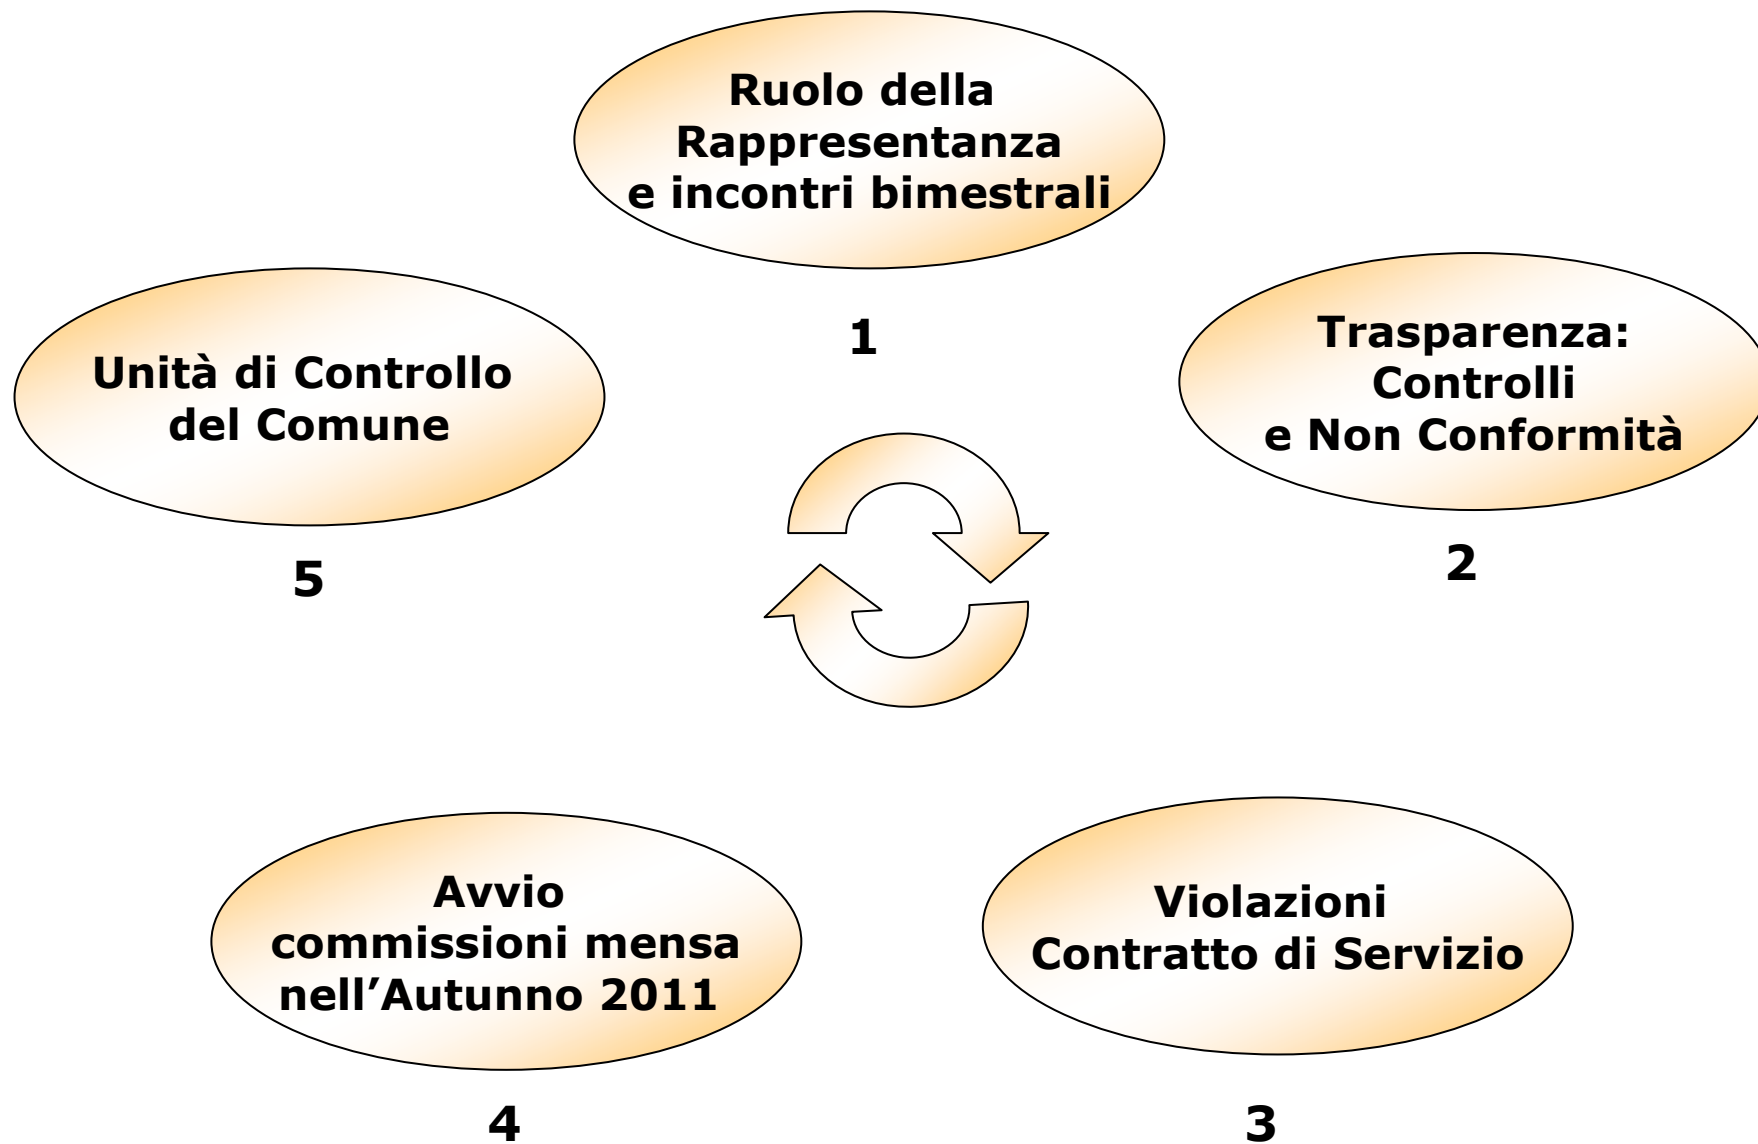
Ruolo della Rappresentanza e incontri bimestrali

1

Unità di Controllo del Comune

Trasparenza: Controlli e Non Conformità

5

2

Avvio commissioni mensa nell'Autunno 2011

Violazioni Contratto di Servizio

4

3